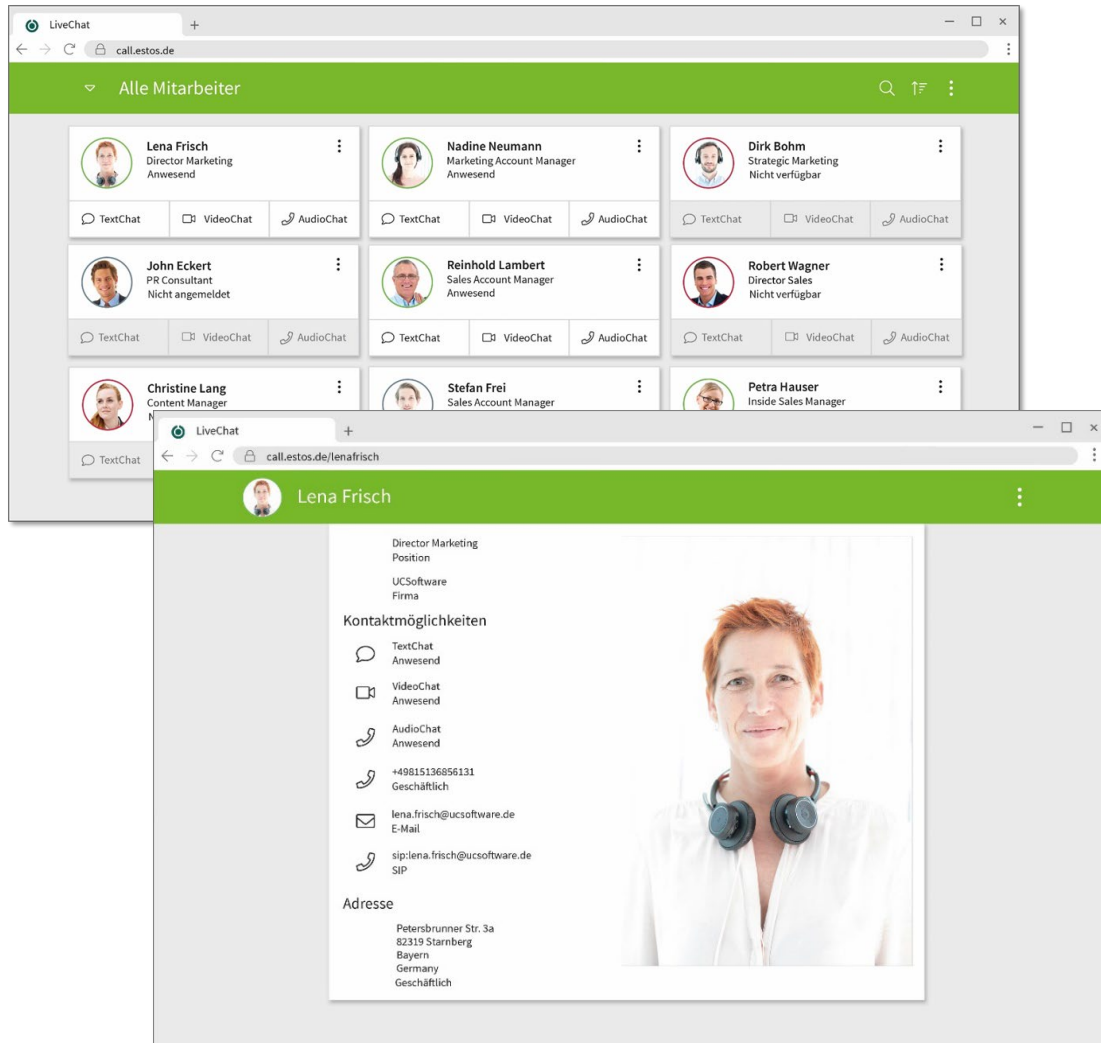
LiveChat +

call.estos.de

Alle Mitarbeiter

Lena Frisch
Director Marketing
Anwesend

TextChat VideoChat AudioChat

Nadine Neumann
Marketing Account Manager
Anwesend

TextChat VideoChat AudioChat

Dirk Bohm
Strategic Marketing
Nicht verfügbar

TextChat VideoChat AudioChat

John Eckert
PR Consultant
Nicht angemeldet

TextChat VideoChat AudioChat

Reinhold Lambert
Sales Account Manager
Anwesend

TextChat VideoChat AudioChat

Robert Wagner
Director Sales
Nicht verfügbar

TextChat VideoChat AudioChat

Christine Lang
Content Manager
N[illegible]

TextChat

Stefan Frei
Sales Account Manager

Petra Hauser
Inside Sales Manager

LiveChat +

call.estos.de/lenafrisch

Lena Frisch

Director Marketing
Position

UCSoftware
Firma

Kontaktmöglichkeiten

TextChat
Anwesend

VideoChat
Anwesend

AudioChat
Anwesend

+49815136856131
Geschäftlich

lena.frisch@ucsoftware.de
E-Mail

sip:lena.frisch@ucsoftware.de
SIP

Adresse

Petersbrunner Str. 3a
82319 Starnberg
Bayern
Germany
Geschäftlich